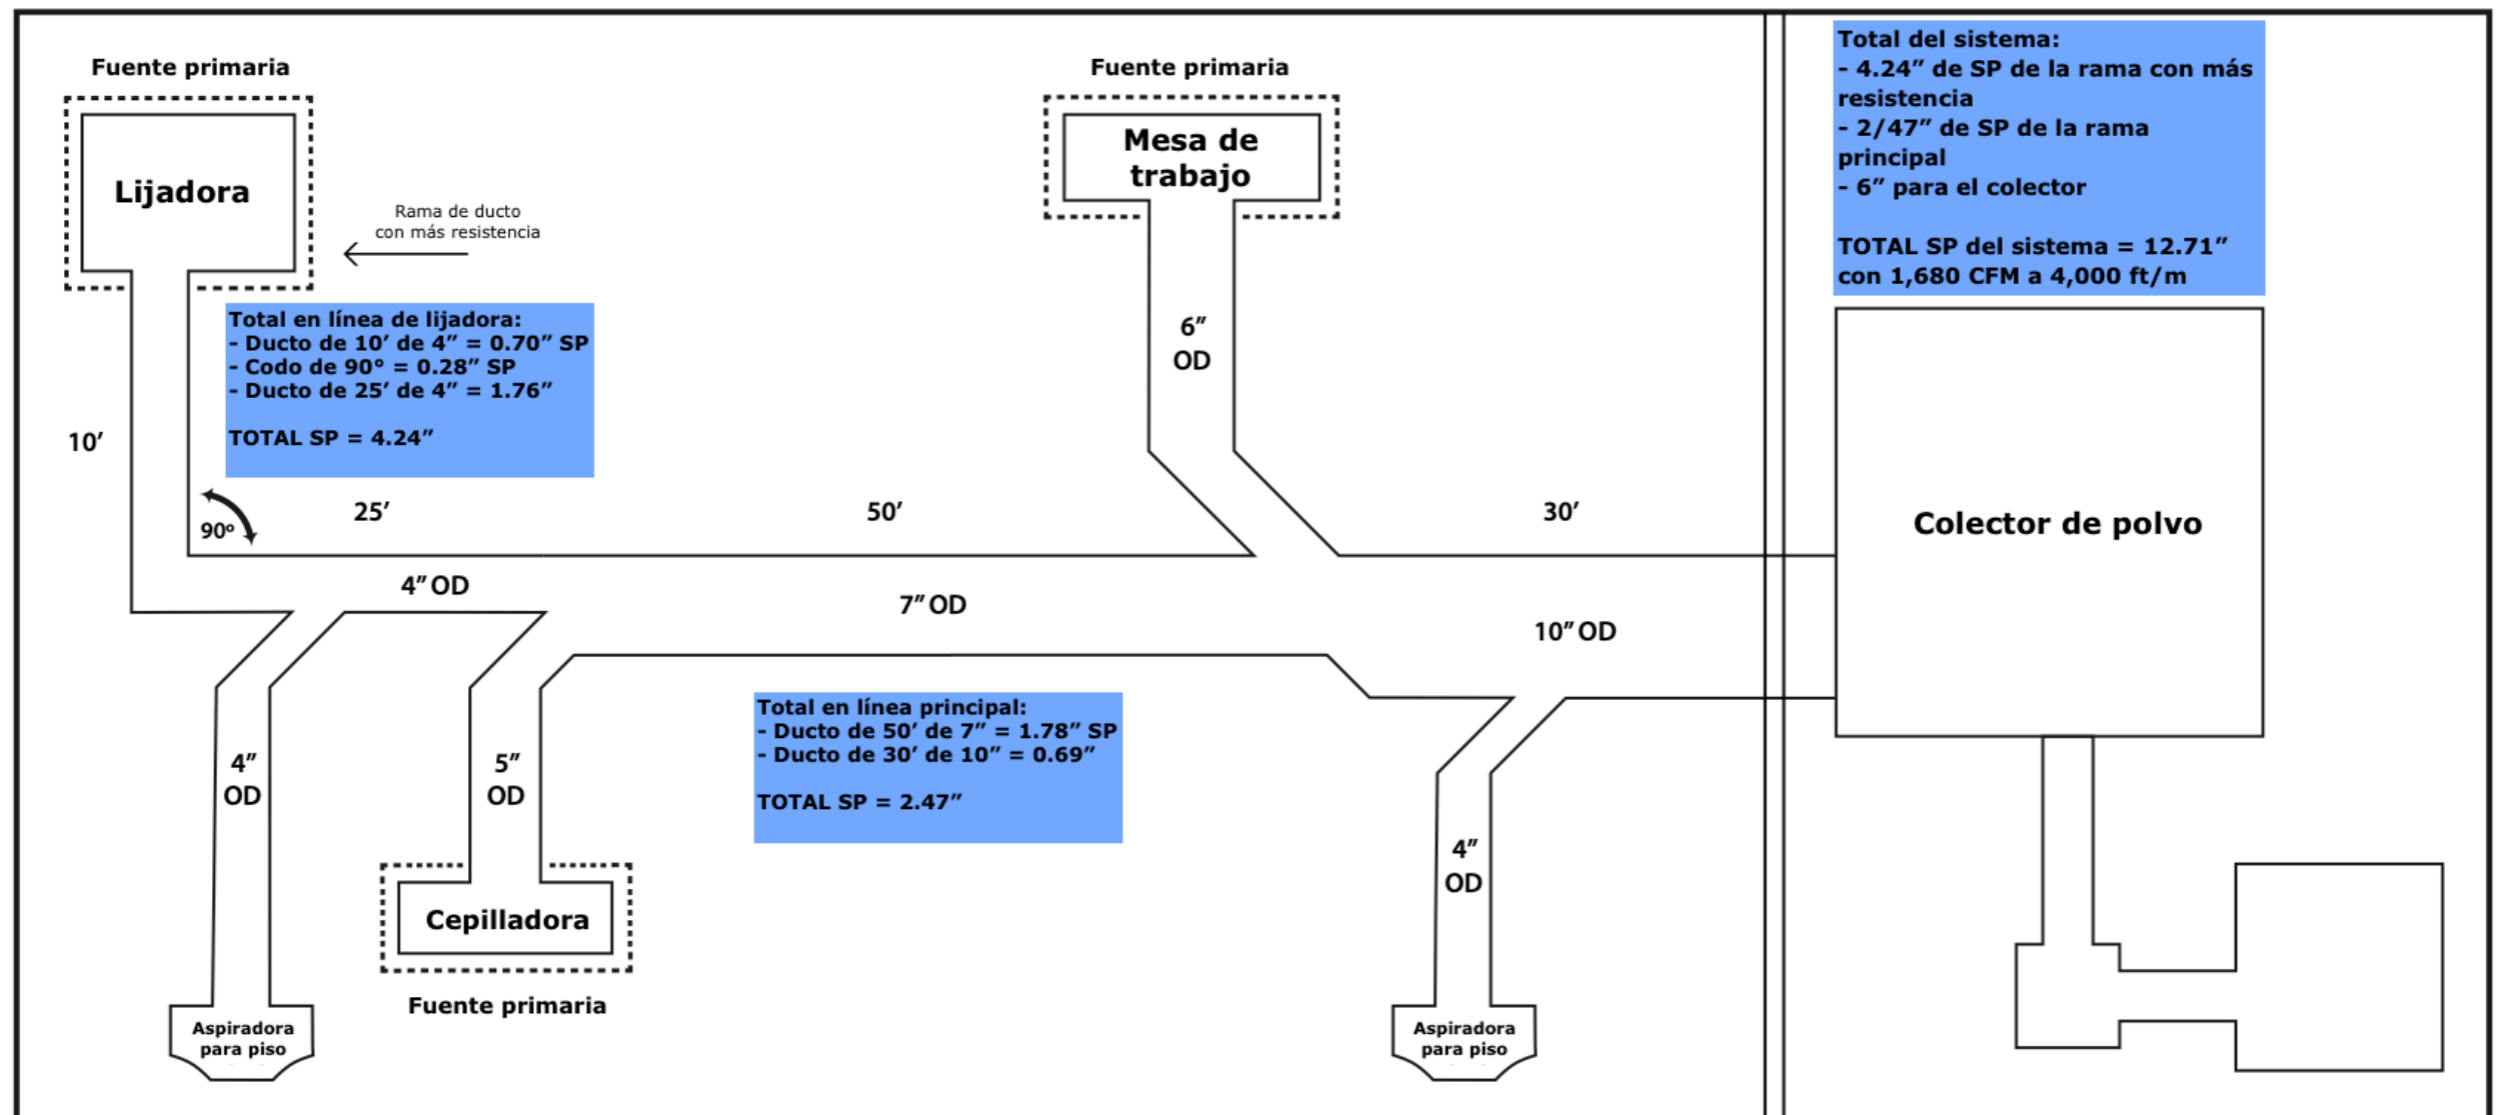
Fuente primaria

Lijadora

Rama de ducto con más resistencia

Total en línea de lijadora:
- Ducto de 10′ de 4″ = 0.70″ SP
- Codo de 90° = 0.28″ SP
- Ducto de 25′ de 4″ = 1.76″

TOTAL SP = 4.24″

10′

90º

25′

Fuente primaria

Mesa de trabajo

6″ OD

50′

30′

Total del sistema:
- 4.24″ de SP de la rama con más resistencia
- 2/47″ de SP de la rama principal
- 6″ para el colector

TOTAL SP del sistema = 12.71″ con 1,680 CFM a 4,000 ft/m

Colector de polvo

4″ OD

7″ OD

10″ OD

4″ OD

5″ OD

Total en línea principal:
- Ducto de 50′ de 7″ = 1.78″ SP
- Ducto de 30′ de 10″ = 0.69″

TOTAL SP = 2.47″

4″ OD

Cepilladora

Fuente primaria

Aspiradora para piso

Aspiradora para piso